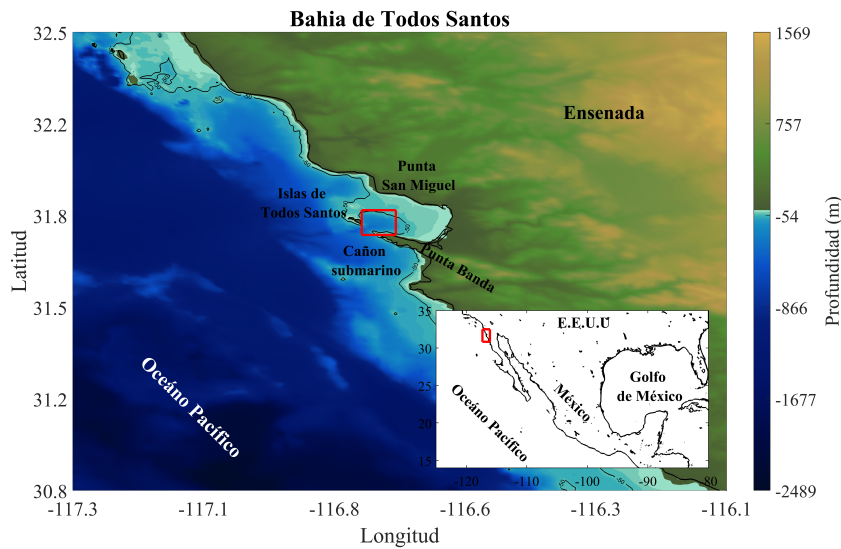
Bahia de Todos Santos

32.5
32.2
31.8
31.5
31.2
30.8
Latitud

-117.3 -117.1 -116.8 -116.6 -116.3 -116.1
Longitud

Ensenada
Punta San Miguel
Islas de Todos Santos
Cañon submarino
Punta Banda
Océano Pacífico

35
30
25
20
15
-120 -110 -100 -90 -80
E.E.U.U
México
Golfo de México
Océano Pacífico

1569
757
-54
-866
-1677
-2489
Profundidad (m)